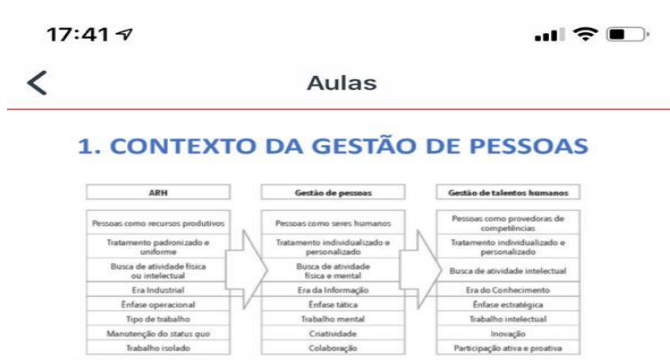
17:41

Aulas

1. CONTEXTO DA GESTÃO DE PESSOAS

| ARH | Gestão de pessoas | Gestão de talentos humanos |
|---|---|---|
| Pessoas como recursos produtivos | Pessoas como seres humanos | Pessoas como provedoras de competências |
| Tratamento padronizado e uniforme | Tratamento individualizado e personalizado | Tratamento individualizado e personalizado |
| Busca de atividade física ou intelectual | Busca de atividade física e mental | Busca de atividade intelectual |
| Era Industrial | Era da Informação | Era do Conhecimento |
| Ênfase operacional | Ênfase tática | Ênfase estratégica |
| Tipo de trabalho | Trabalho mental | Trabalho intelectual |
| Manutenção do status quo | Criatividade | Inovação |
| Trabalho isolado | Colaboração | Participação ativa e proativa |